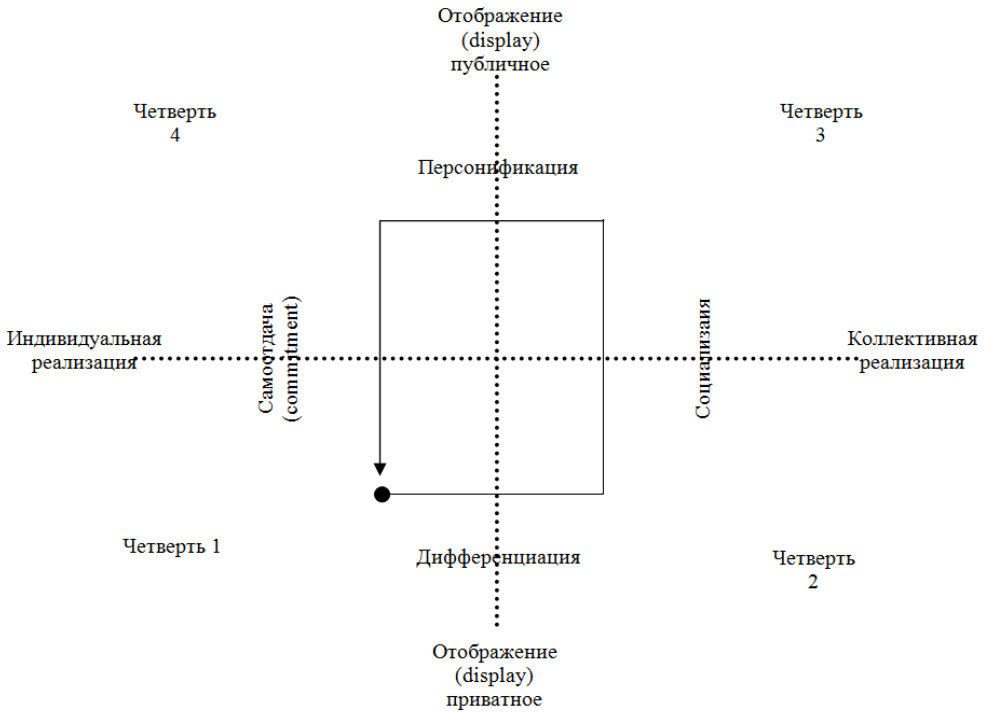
Отображение (display) публичное

Четверть 4

Четверть 3

Персонификация

Индивидуальная реализация

Самоотдача (commitment)

Социализаия

Коллективная реализация

Четверть 1

Дифференциация

Четверть 2

Отображение (display) приватное